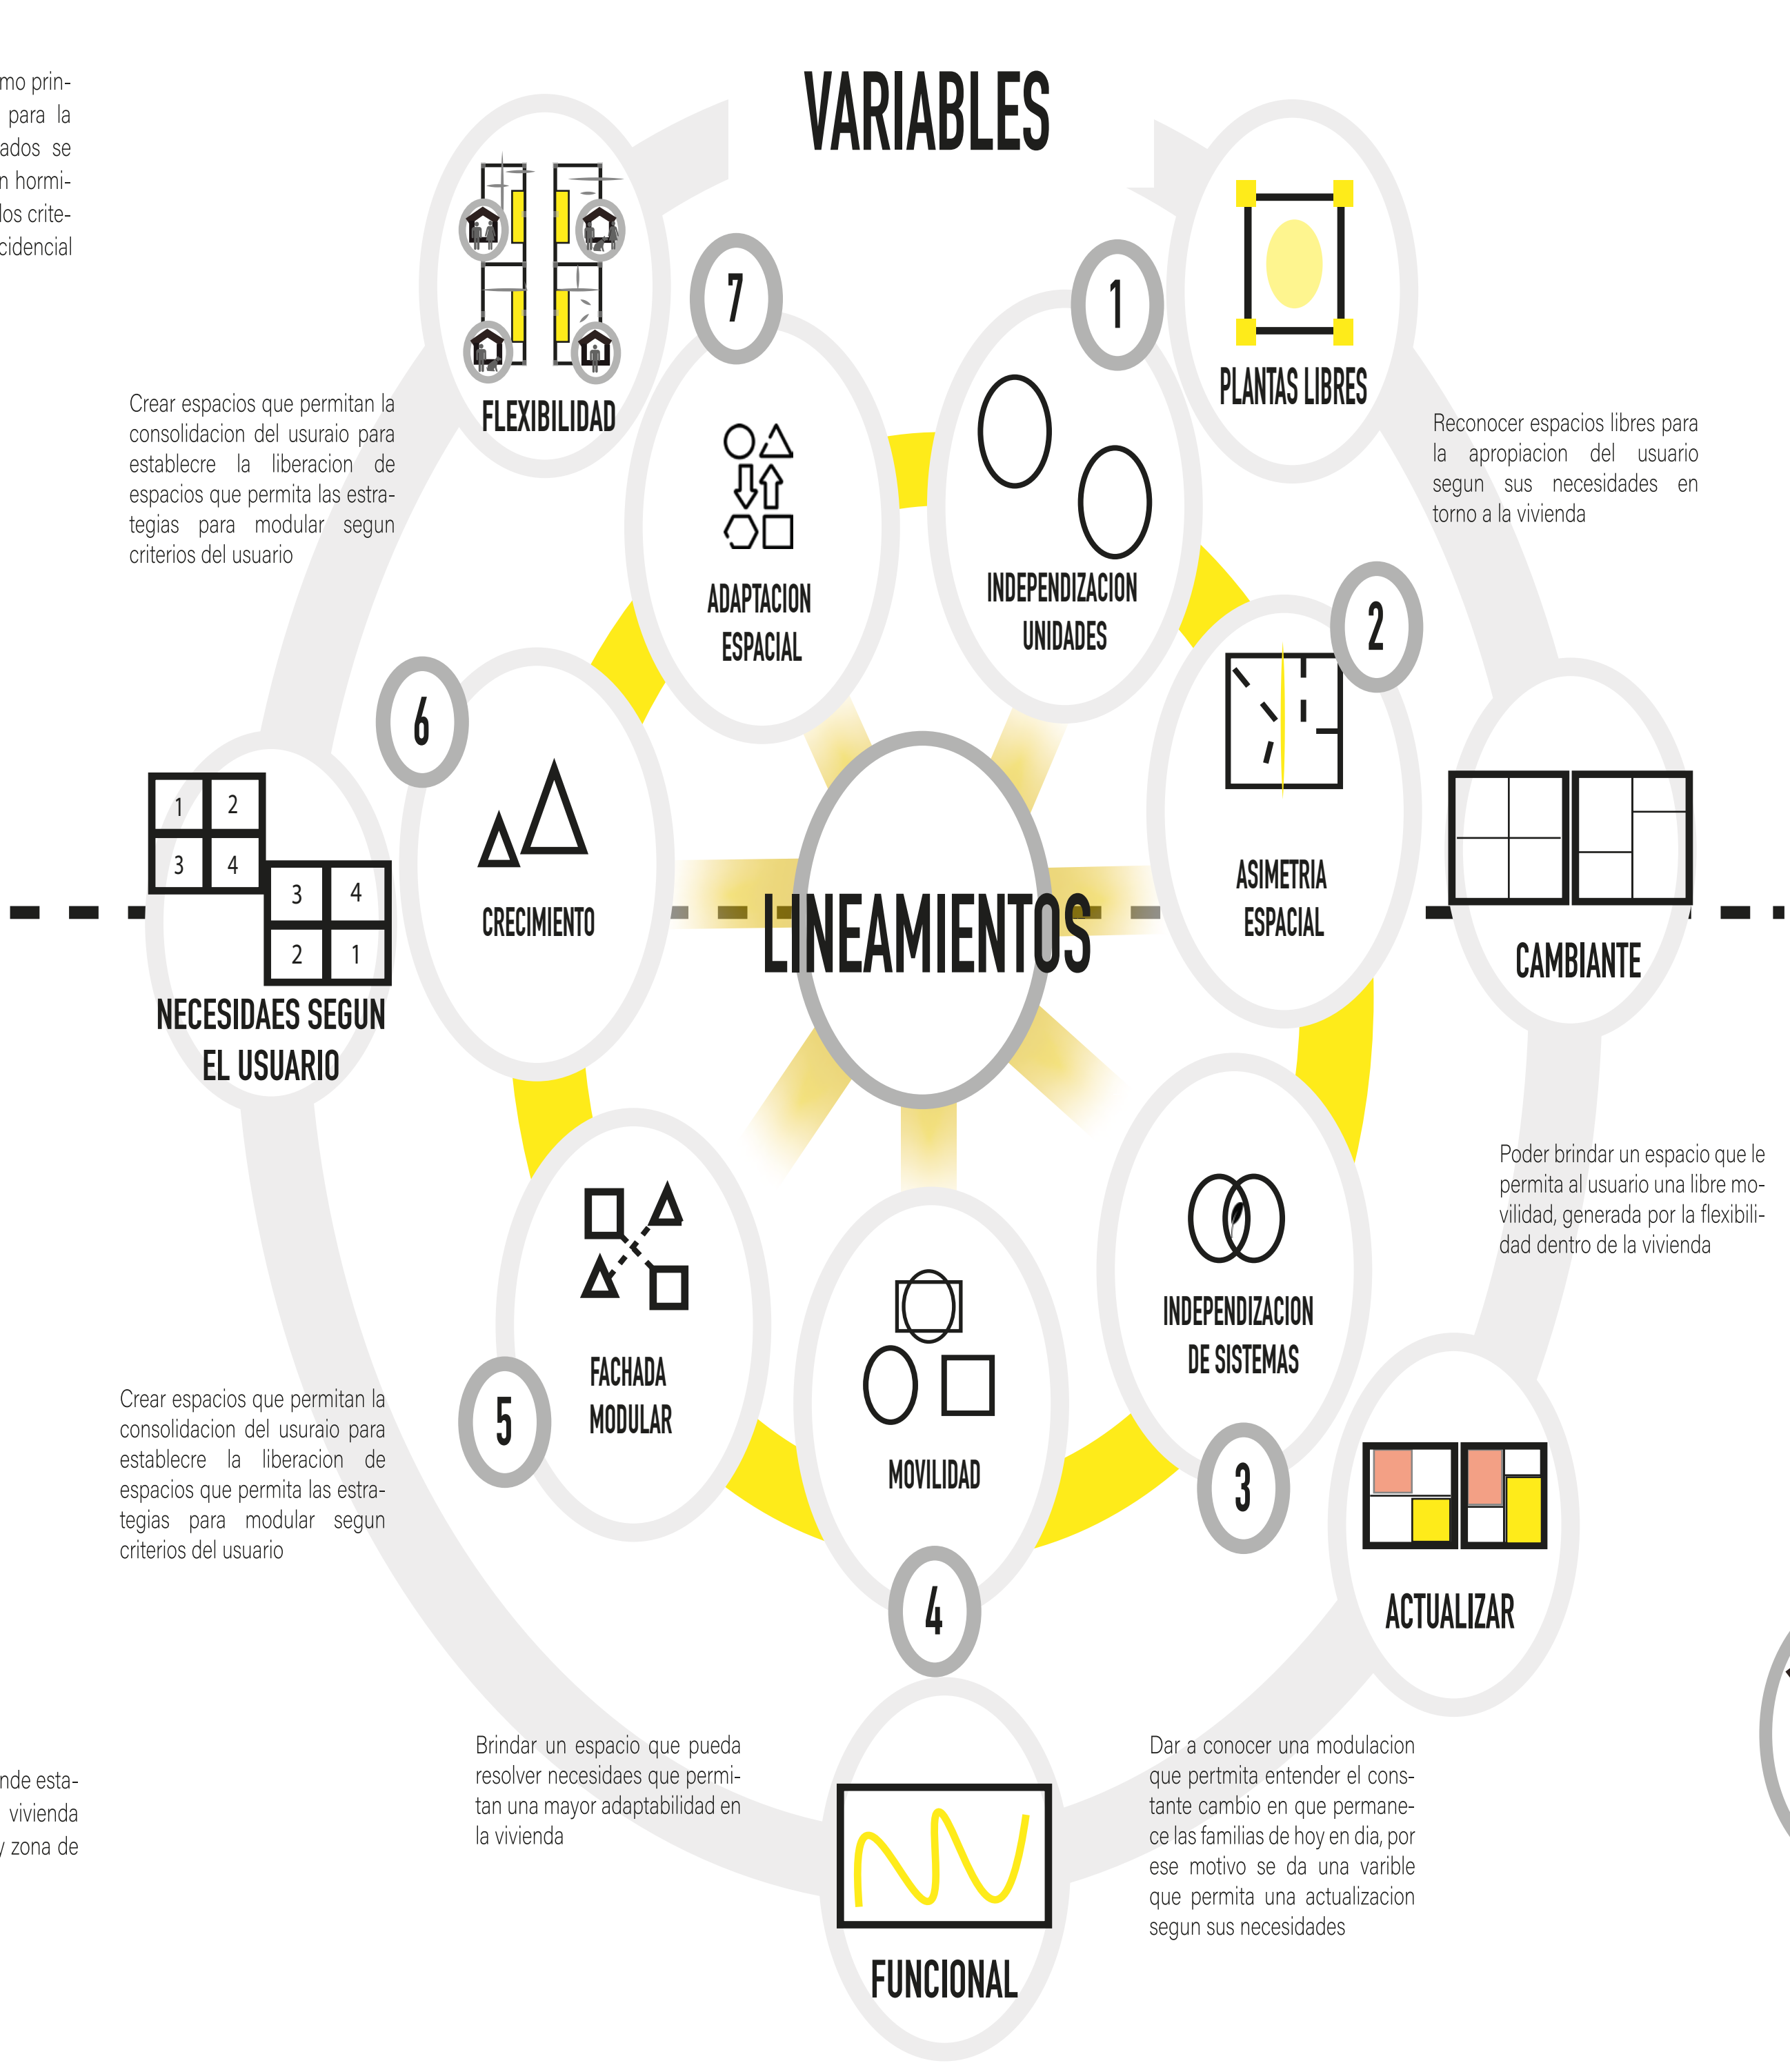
mo prin-
para la
ados se
n hormi-
los crite-
cidencial

VARIABLES

FLEXIBILIDAD

PLANTAS LIBRES

Crear espacios que permitan la consolidacion del usuraio para establecre la liberacion de espacios que permita las estrategias para modular segun criterios del usuario

7

ADAPTACION ESPACIAL

1

INDEPENDIZACION UNIDADES

Reconocer espacios libres para la apropiacion del usuario segun sus necesidades en torno a la vivienda

2

ASIMETRIA ESPACIAL

6

CRECIMIENTO

LINEAMIENTOS

1 2
3 4
3 4
2 1

NECESIDAES SEGUN EL USUARIO

CAMBIANTE

Poder brindar un espacio que le permita al usuario una libre movilidad, generada por la flexibilidad dentro de la vivienda

INDEPENDIZACION DE SISTEMAS

FACHADA MODULAR

MOVILIDAD

5

Crear espacios que permitan la consolidacion del usuraio para establecre la liberacion de espacios que permita las estrategias para modular segun criterios del usuario

3

ACTUALIZAR

4

nde esta-
vivienda
y zona de

Brindar un espacio que pueda resolver necesidaes que permitan una mayor adaptabilidad en la vivienda

Dar a conocer una modulacion que pertmita entender el constante cambio en que permanece las familias de hoy en dia, por ese motivo se da una varible que permita una actualizacion segun sus necesidades

FUNCIONAL